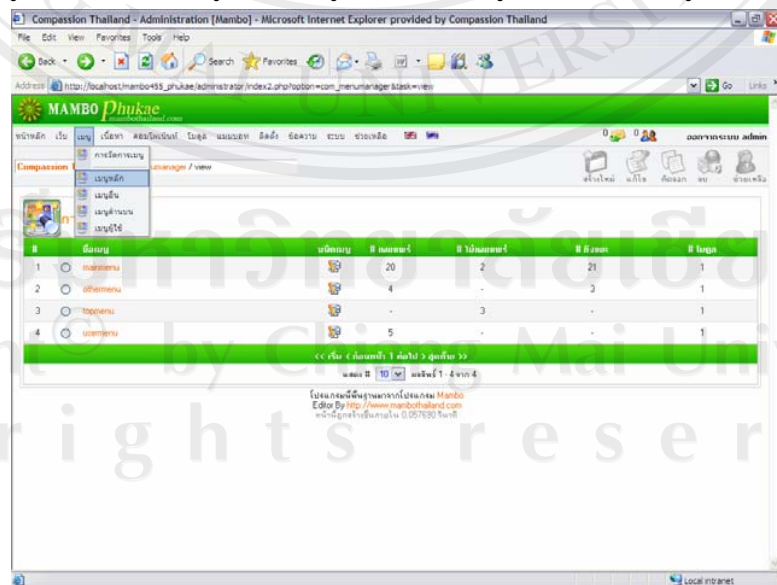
Compassion Thailand - Administration [Mambo] - Microsoft Internet Explorer provided by Compassion Thailand

File Edit View Favorites Tools Help

Back Search Favorites

Address http://localhost/mambo455_phukae/administrator/index2.php?option=com_menumanager&task=view

Go Links

MAMBO Phukae mambothailand.com

หน้าหลัก เว็บ เมนู เนื้อหา คอมโพเน้นท์ โมดูล แมมบอท ติดตั้ง ข้อความ ระบบ ช่วยเหลือ

0 0 ออกจากระบบ admin

Compassion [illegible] menumanager / view

การจัดการเมนู
เมนูหลัก
เมนูอื่น
เมนูด้านบน
เมนูผู้ใช้

สร้างใหม่ แก้ไข คัดลอก ลบ ช่วยเหลือ

| # | | ชื่อเมนู | ชนิดเมนู | # เผยแพร่ | # ไม่เผยแพร่ | # ถังขยะ | # โมดูล |
|---|---|---|---|---|---|---|---|
| 1 | | mainmenu | | 20 | 2 | 21 | 1 |
| 2 | | othermenu | | 4 | - | 3 | 1 |
| 3 | | topmenu | | - | 3 | - | 1 |
| 4 | | usermenu | | 5 | - | - | 1 |

<< เริ่ม < ก่อนหน้า 1 ต่อไป > สุดท้าย >>

แสดง # 10 ผลลัพธ์ 1 - 4 จาก 4

โปรแกรมนี้พื้นฐานมาจากโปรแกรม Mambo
Editor By http://www.mambothailand.com
หน้านี้ถูกสร้างขึ้นภายใน 0.057690 วินาที

Local intranet

ลิขสิทธิ์มหาวิทยาลัยเชียงใหม่
Copyright by Chiang Mai University
All rights reserved